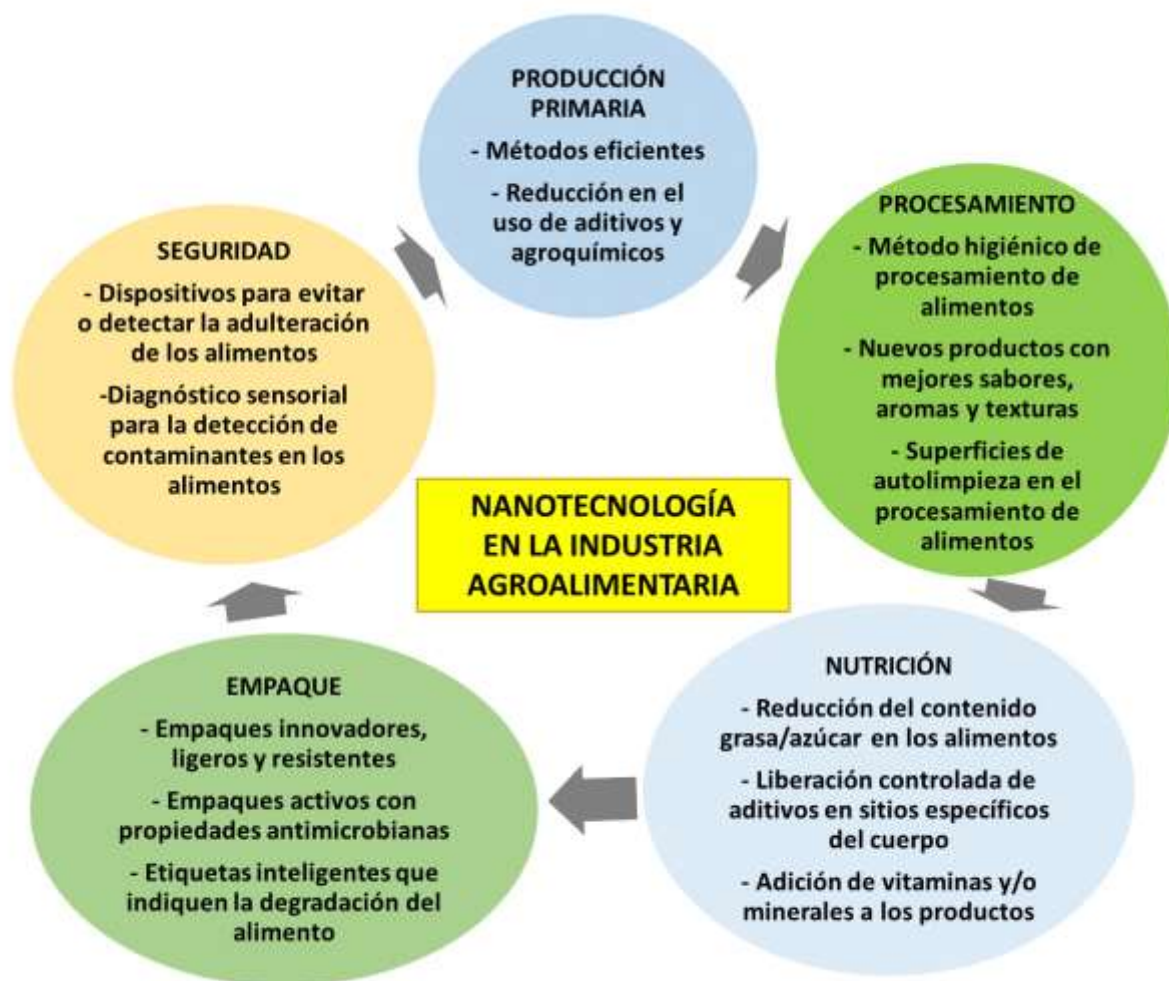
PRODUCCIÓN PRIMARIA

- Métodos eficientes

- Reducción en el uso de aditivos y agroquímicos

PROCESAMIENTO

- Método higiénico de procesamiento de alimentos

- Nuevos productos con mejores sabores, aromas y texturas

- Superficies de autolimpieza en el procesamiento de alimentos

NUTRICIÓN

- Reducción del contenido grasa/azúcar en los alimentos

- Liberación controlada de aditivos en sitios específicos del cuerpo

- Adición de vitaminas y/o minerales a los productos

EMPAQUE

- Empaques innovadores, ligeros y resistentes

- Empaques activos con propiedades antimicrobianas

- Etiquetas inteligentes que indiquen la degradación del alimento

SEGURIDAD

- Dispositivos para evitar o detectar la adulteración de los alimentos

-Diagnóstico sensorial para la detección de contaminantes en los alimentos

NANOTECNOLOGÍA EN LA INDUSTRIA AGROALIMENTARIA